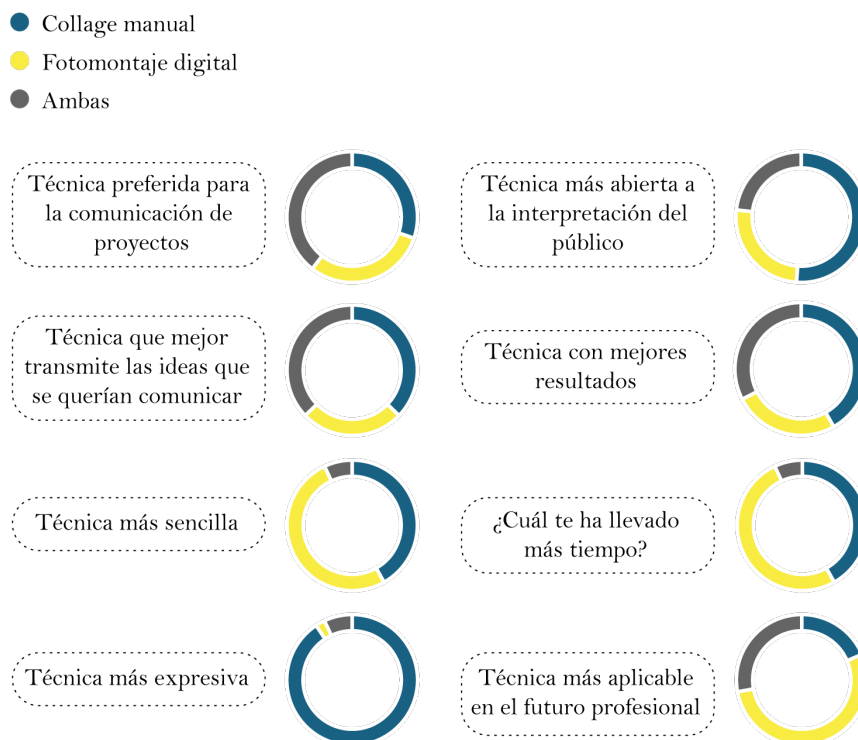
Collage manual
Fotomontaje digital
Ambas

Técnica preferida para la comunicación de proyectos

Técnica más abierta a la interpretación del público

Técnica que mejor transmite las ideas que se querían comunicar

Técnica con mejores resultados

Técnica más sencilla

¿Cuál te ha llevado más tiempo?

Técnica más expresiva

Técnica más aplicable en el futuro profesional